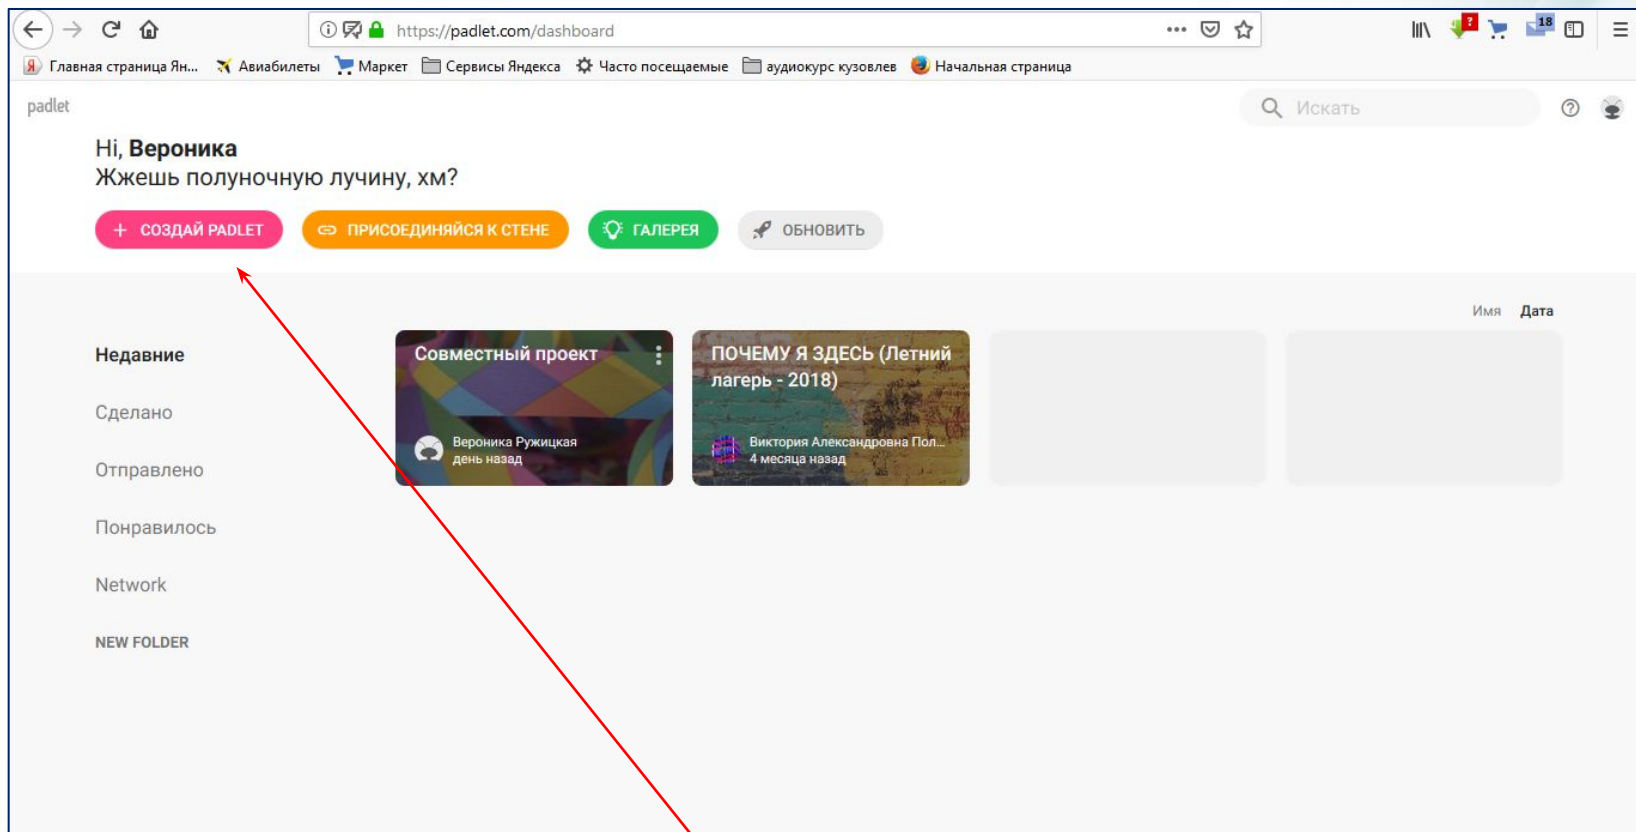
https://padlet.com/dashboard

Главная страница Ян... Авиабилеты Маркет Сервисы Яндекса Часто посещаемые аудиокурс кузовлев Начальная страница

padlet

Искать

Hi, **Вероника**
Жжешь полуночную лучину, хм?

СОЗДАЙ PADLET ПРИСОЕДИНЯЙСЯ К СТЕНЕ ГАЛЕРЕЯ ОБНОВИТЬ

Имя Дата

Недавние
Сделано
Отправлено
Понравилось
Network
NEW FOLDER

Совместный проект
Вероника Ружицкая
день назад

ПОЧЕМУ Я ЗДЕСЬ (Летний лагерь - 2018)
Виктория Александровна Пол...
4 месяца назад